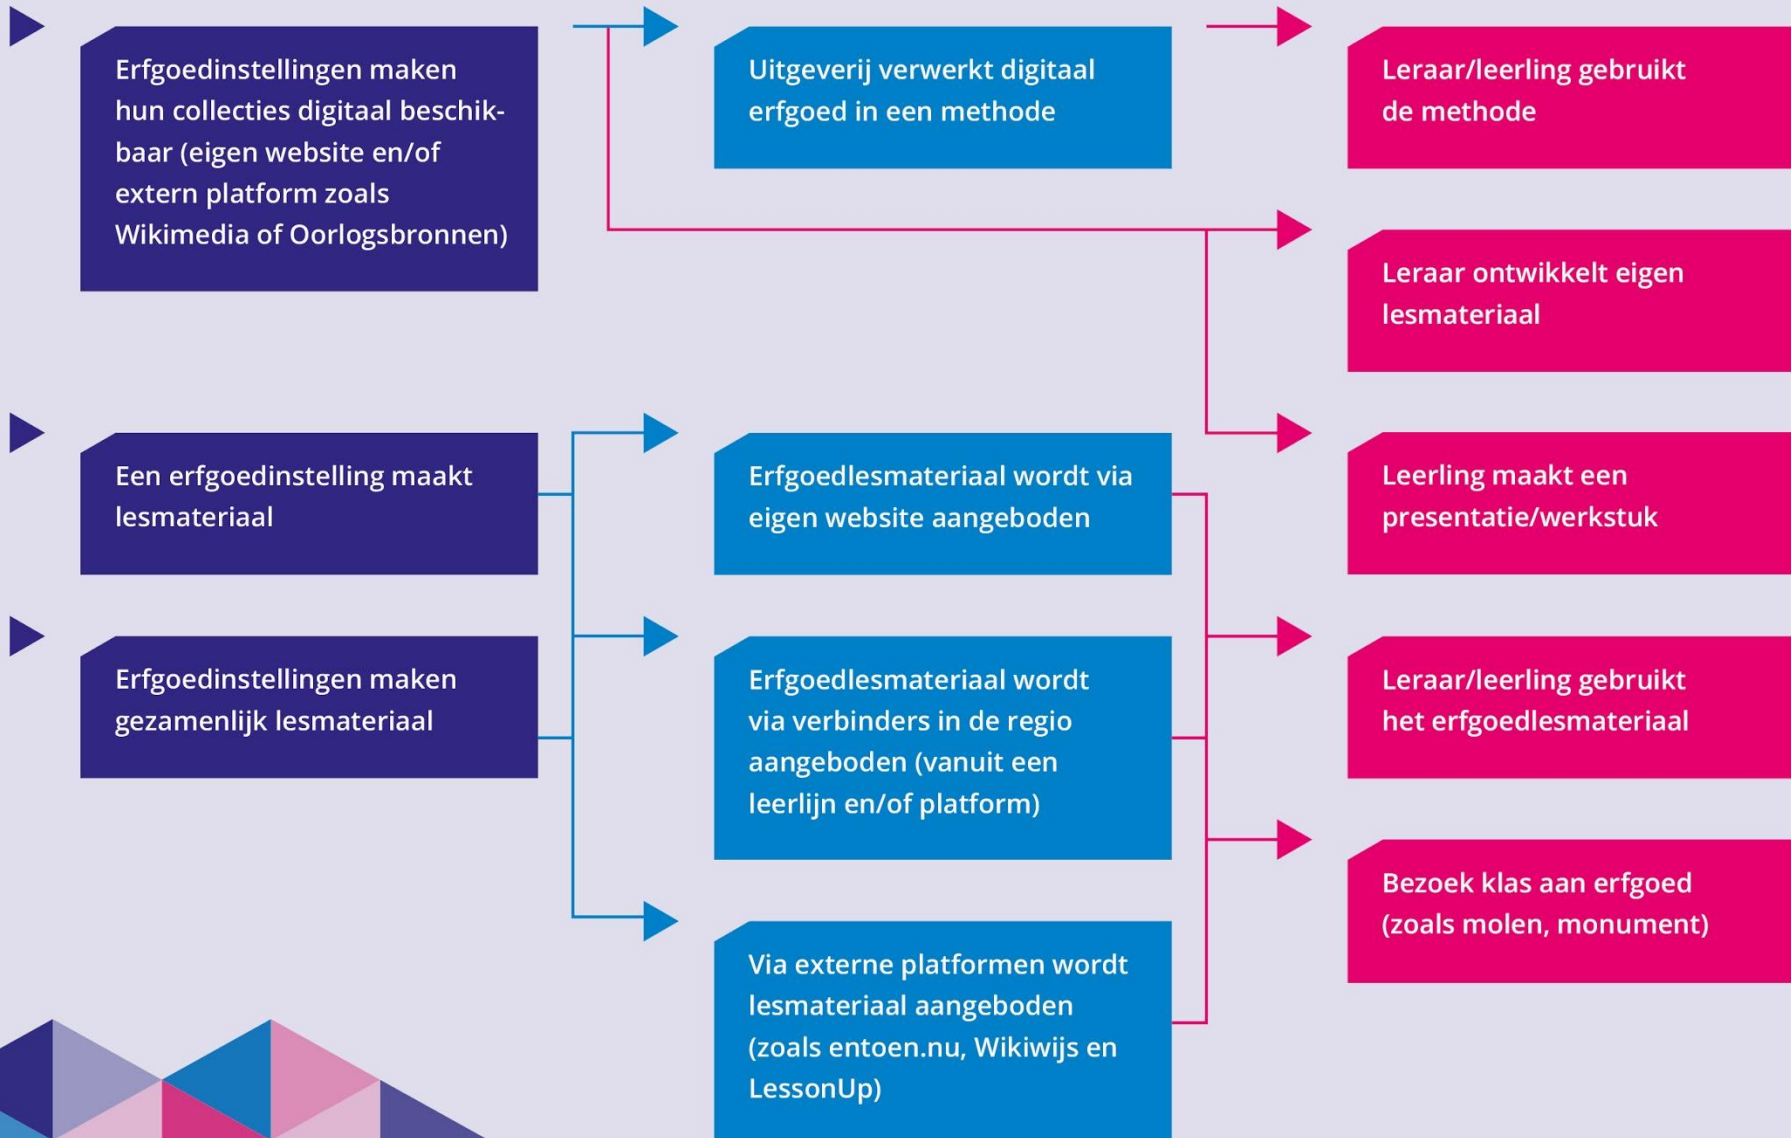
Erfgoedinstellingen maken hun collecties digitaal beschikbaar (eigen website en/of extern platform zoals Wikimedia of Oorlogsbronnen)

Een erfgoedinstelling maakt lesmateriaal

Erfgoedinstellingen maken gezamenlijk lesmateriaal

Uitgeverij verwerkt digitaal erfgoed in een methode

Erfgoedlesmateriaal wordt via eigen website aangeboden

Erfgoedlesmateriaal wordt via verbinders in de regio aangeboden (vanuit een leerlijn en/of platform)

Via externe platformen wordt lesmateriaal aangeboden (zoals entoen.nu, Wikiwijs en LessonUp)

Leraar/leerling gebruikt de methode

Leraar ontwikkelt eigen lesmateriaal

Leerling maakt een presentatie/werkstuk

Leraar/leerling gebruikt het erfgoedlesmateriaal

Bezoek klas aan erfgoed (zoals molen, monument)